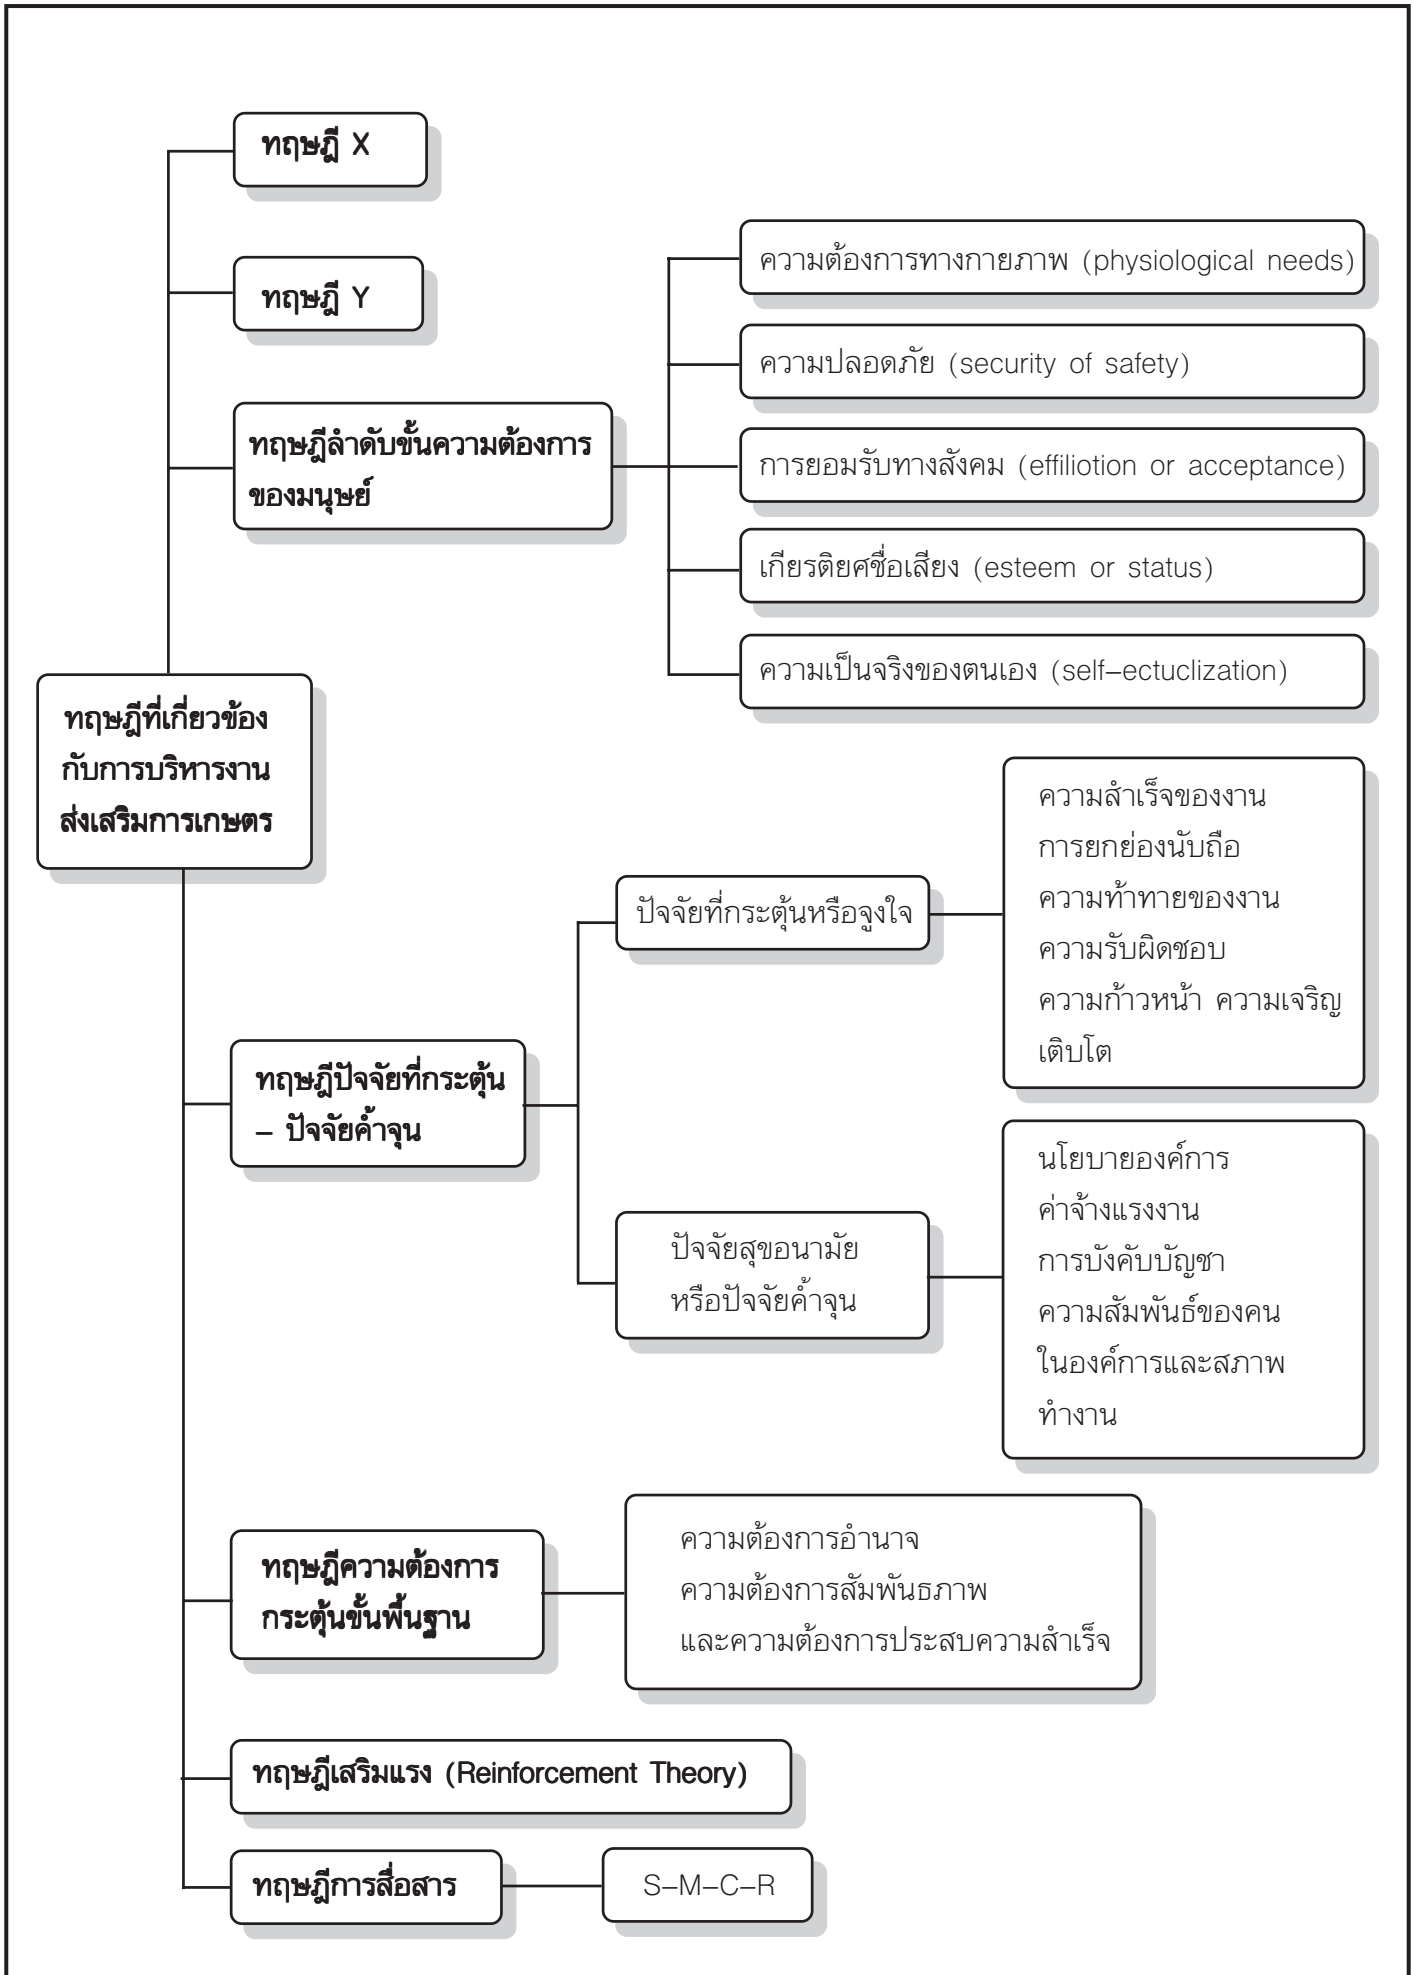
ทฤษฎี X

ทฤษฎี Y

ทฤษฎีลำดับขั้นความต้องการของมนุษย์

ความต้องการทางกายภาพ (physiological needs)

ความปลอดภัย (security of safety)

การยอมรับทางสังคม (effiliotion or acceptance)

เกียรติยศชื่อเสียง (esteem or status)

ความเป็นจริงของตนเอง (self–ectuclization)

ทฤษฎีที่เกี่ยวข้องกับการบริหารงานส่งเสริมการเกษตร

ปัจจัยที่กระตุ้นหรือจูงใจ

ความสำเร็จของงาน
การยกย่องนับถือ
ความท้าทายของงาน
ความรับผิดชอบ
ความก้าวหน้า ความเจริญเติบโต

ทฤษฎีปัจจัยที่กระตุ้น – ปัจจัยค้ำจุน

ปัจจัยสุขอนามัยหรือปัจจัยค้ำจุน

นโยบายองค์การ
ค่าจ้างแรงงาน
การบังคับบัญชา
ความสัมพันธ์ของคนในองค์การและสภาพทำงาน

ทฤษฎีความต้องการกระตุ้นขั้นพื้นฐาน

ความต้องการอำนาจ
ความต้องการสัมพันธภาพ
และความต้องการประสบความสำเร็จ

ทฤษฎีเสริมแรง (Reinforcement Theory)

ทฤษฎีการสื่อสาร

S–M–C–R